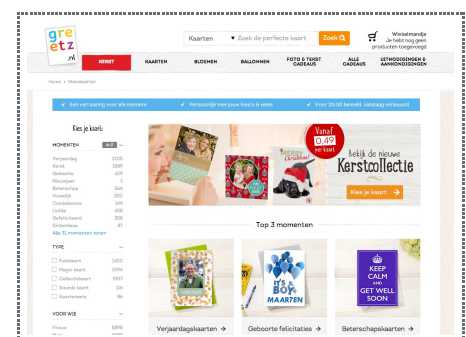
gre
etz
.nl

Kaarten ▾ Zoek de perfecte kaart Zoek

Winkelmandje
Je hebt nog geen producten toegevoegd

HERFST KAARTEN BLOEMEN BALLONNEN FOTO & TEKST CADEAUS ALLE CADEAUS UITNODIGINGEN & AANKONDIGINGEN

Home > Winkelkaarten

✓ Een verrassing voor elk moment ✓ Persoonlijk met jouw foto's & tekst ✓ Voor 20:00 besteld, vandaag verzonden

Kies je kaart:

MOMENTEN A-Z

Verjaardag 1555
Beterschap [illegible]
Geboorte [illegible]
Huwelijk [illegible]
Condoleance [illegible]
Liefde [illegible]
Gefeliciteerd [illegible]
Sinterklaas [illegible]
Alle 31 momenten tonen

TYPE

Fotokaart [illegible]
Magic kaart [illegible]
Collectiekaart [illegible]
Sounds kaart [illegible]
Maxikaarten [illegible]

VOOR WIE

Vrouw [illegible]

Vanaf 0,49 per kaart

MERRY CHRISTMAS

Bekijk de nieuwe Kerstcollectie

Kies je kaart →

Top 3 momenten

IT'S A BOY MAARTEN

KEEP CALM AND GET WELL SOON

Verjaardagskaarten → Geboorte felicitaties → Beterschapskaarten →